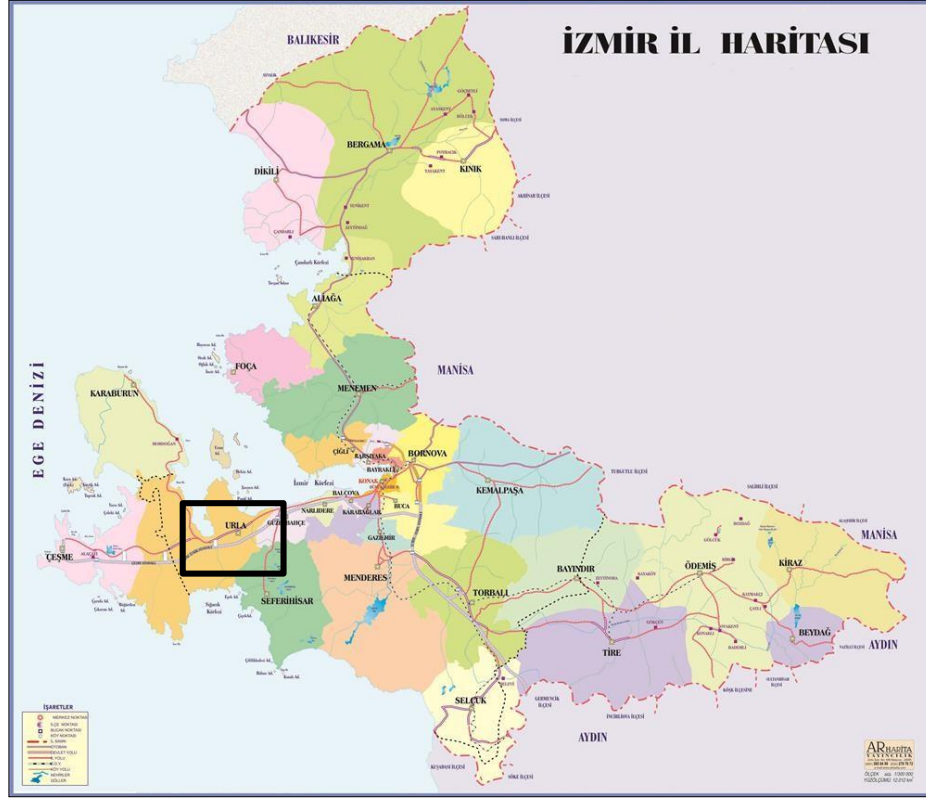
İZMİR İL HARİTASI

BALIKESİR

BERGAMA

KINIK

DİKİLİ

ALİAĞA

FOÇA

MANİSA

MENEMEN

EGE DENİZİ

KARABURUN

İzmir Körfezi

ÇİĞLİ

KARŞIYAKA

BAYRAKLI

BORNOVA

KONAK

BALÇOVA

NARLIDERE

KARABAĞLAR

BUCA

KEMALPAŞA

URLA

GÜZELBAHÇE

GAZİEMİR

ÇEŞME

SEFERİHİSAR

MENDERES

TORBALI

BAYINDIR

ÖDEMİŞ

KİRAZ

MANİSA

BEYDAĞ

AYDIN

TİRE

SELÇUK

AYDIN

İŞARETLER

AR HARİTA YAYINCILIK

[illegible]